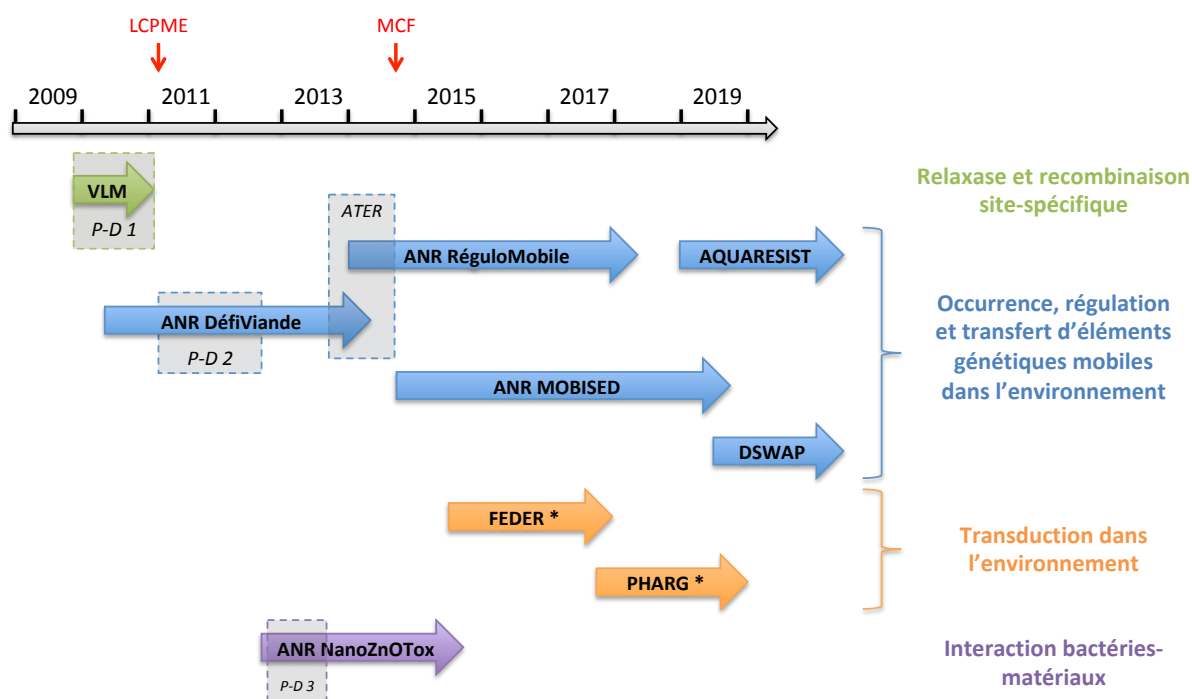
LCPME
MCF

2009
2011
2013
2015
2017
2019

VLM
P-D 1

Relaxase et recombinaison site-spécifique

ATER
ANR RéguloMobile
AQUARESIST

ANR DéfiViande
P-D 2

Occurrence, régulation et transfert d'éléments génétiques mobiles dans l'environnement

ANR MOBISED

DSWAP

FEDER *

Transduction dans l'environnement

PHARG *

ANR NanoZnOTox
P-D 3

Interaction bactéries-matériaux